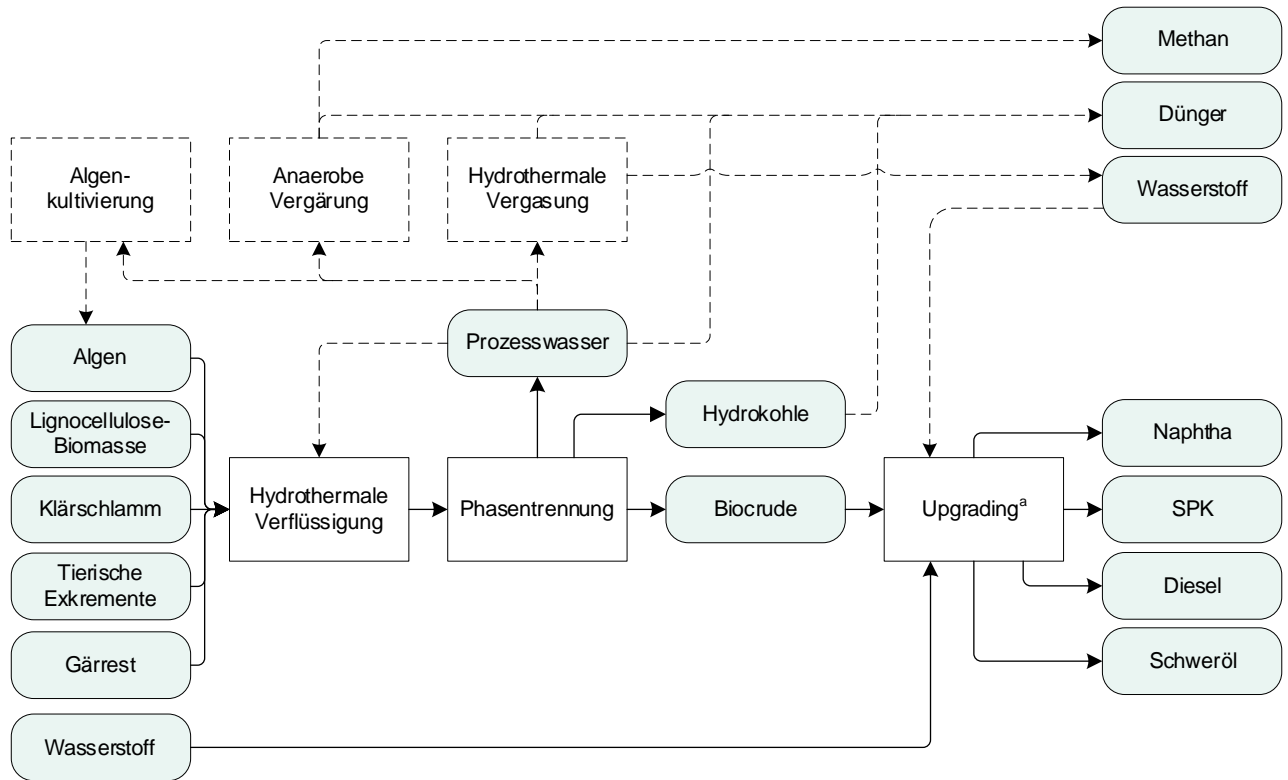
Methan

Dünger

Algenkultivierung

Anaerobe Vergärung

Hydrothermale Vergasung

Wasserstoff

Algen

Prozesswasser

Lignocellulose-Biomasse

Hydrokohle

Naphtha

Klärschlamm

Hydrothermale Verflüssigung

Phasentrennung

Biocrude

Upgrading$^{a}$

SPK

Tierische Exkremente

Diesel

Gärrest

Schweröl

Wasserstoff